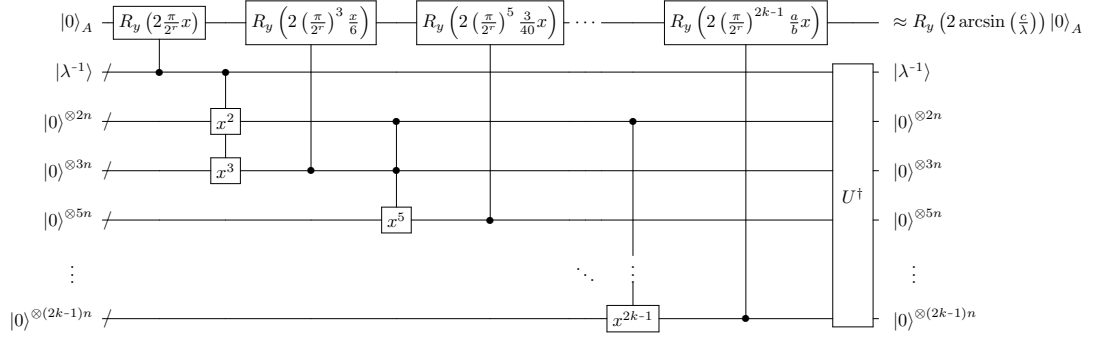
$|0\rangle_A$ $R_y\left(2\frac{\pi}{2^r}x\right)$ $R_y\left(2\left(\frac{\pi}{2^r}\right)^3\frac{x}{6}\right)$ $R_y\left(2\left(\frac{\pi}{2^r}\right)^5\frac{3}{40}x\right)$ $\cdots$ $R_y\left(2\left(\frac{\pi}{2^r}\right)^{2k-1}\frac{a}{b}x\right)$ $\approx R_y\left(2\arcsin\left(\frac{c}{\lambda}\right)\right)|0\rangle_A$

$|\lambda^{-1}\rangle$ $|\lambda^{-1}\rangle$

$|0\rangle^{\otimes 2n}$ $x^2$ $|0\rangle^{\otimes 2n}$

$|0\rangle^{\otimes 3n}$ $x^3$ $|0\rangle^{\otimes 3n}$

$U^\dagger$

$|0\rangle^{\otimes 5n}$ $x^5$ $|0\rangle^{\otimes 5n}$

$\vdots$ $\ddots$ $\vdots$ $\vdots$

$|0\rangle^{\otimes(2k-1)n}$ $x^{2k-1}$ $|0\rangle^{\otimes(2k-1)n}$